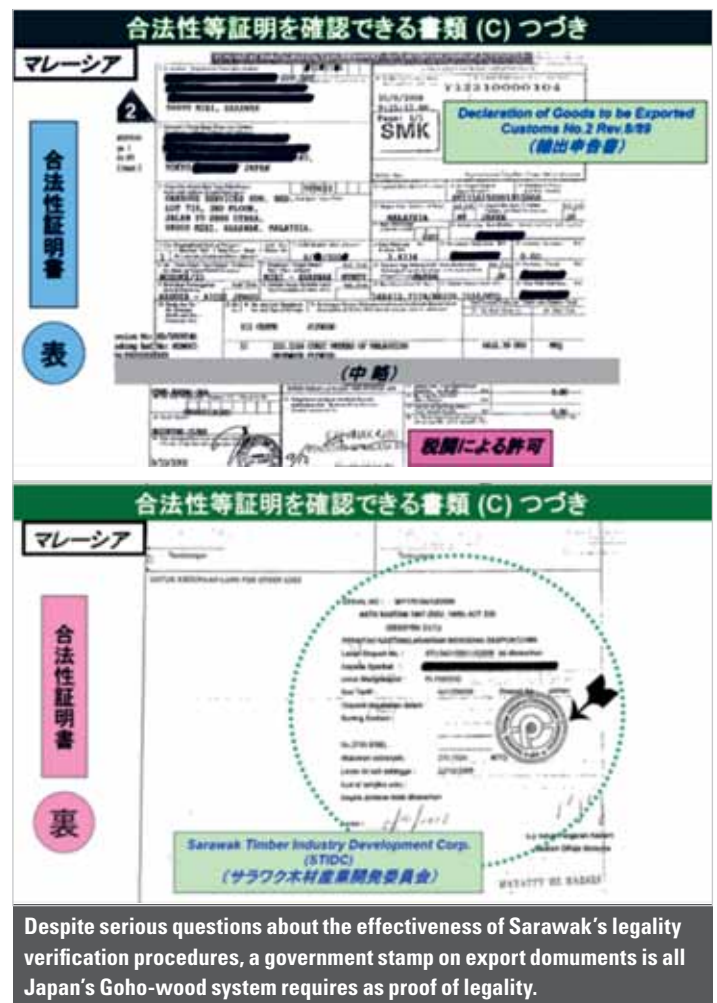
合法性等証明を確認できる書類 (C) つづき

マレーシア

合法性証明書

表

2

SMK

Declaration of Goods to be Exported Customs No.2 Rev.5/99 (輸出申告書)

(中略)

税関による許可

合法性等証明を確認できる書類 (C) つづき

マレーシア

合法性証明書

裏

Sarawak Timber Industry Development Corp. (STIDC) (サラワク木材産業開発委員会)

Despite serious questions about the effectiveness of Sarawak's legality verification procedures, a government stamp on export domuments is all Japan's Goho-wood system requires as proof of legality.